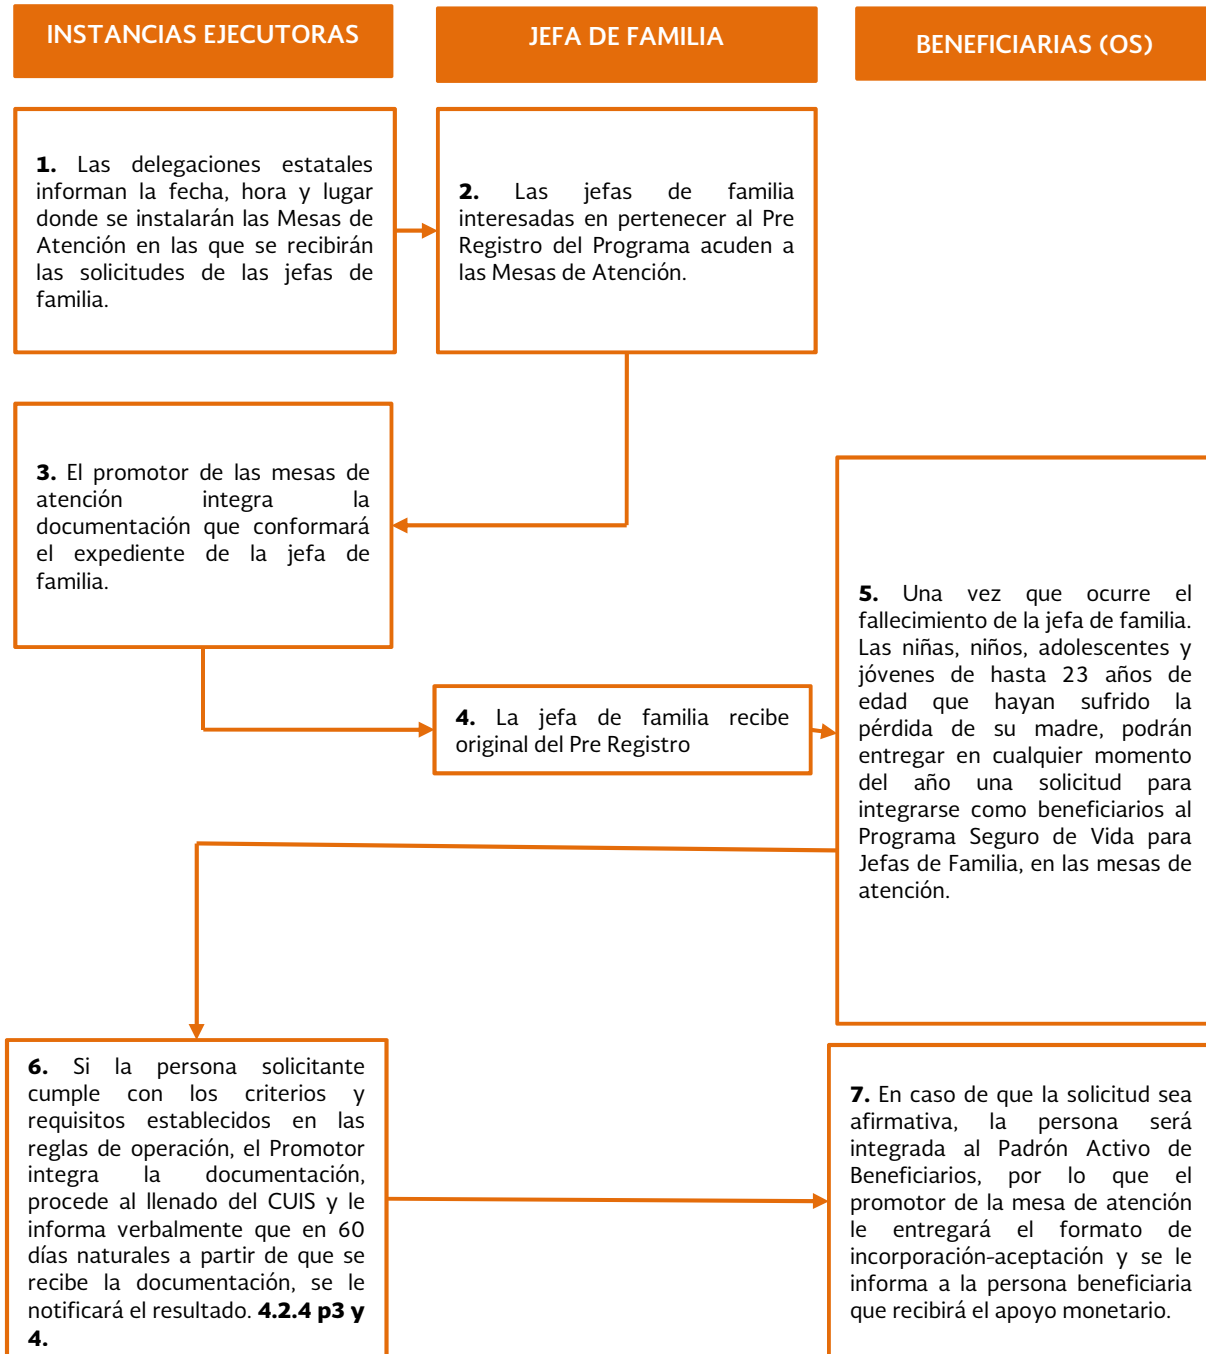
INSTANCIAS EJECUTORAS

JEFA DE FAMILIA

BENEFICIARIAS (OS)

**1.** Las delegaciones estatales informan la fecha, hora y lugar donde se instalarán las Mesas de Atención en las que se recibirán las solicitudes de las jefas de familia.

**2.** Las jefas de familia interesadas en pertenecer al Pre Registro del Programa acuden a las Mesas de Atención.

**3.** El promotor de las mesas de atención integra la documentación que conformará el expediente de la jefa de familia.

**4.** La jefa de familia recibe original del Pre Registro

**5.** Una vez que ocurre el fallecimiento de la jefa de familia. Las niñas, niños, adolescentes y jóvenes de hasta 23 años de edad que hayan sufrido la pérdida de su madre, podrán entregar en cualquier momento del año una solicitud para integrarse como beneficiarios al Programa Seguro de Vida para Jefas de Familia, en las mesas de atención.

**6.** Si la persona solicitante cumple con los criterios y requisitos establecidos en las reglas de operación, el Promotor integra la documentación, procede al llenado del CUIS y le informa verbalmente que en 60 días naturales a partir de que se recibe la documentación, se le notificará el resultado. **4.2.4 p3 y 4.**

**7.** En caso de que la solicitud sea afirmativa, la persona será integrada al Padrón Activo de Beneficiarios, por lo que el promotor de la mesa de atención le entregará el formato de incorporación-aceptación y se le informa a la persona beneficiaria que recibirá el apoyo monetario.